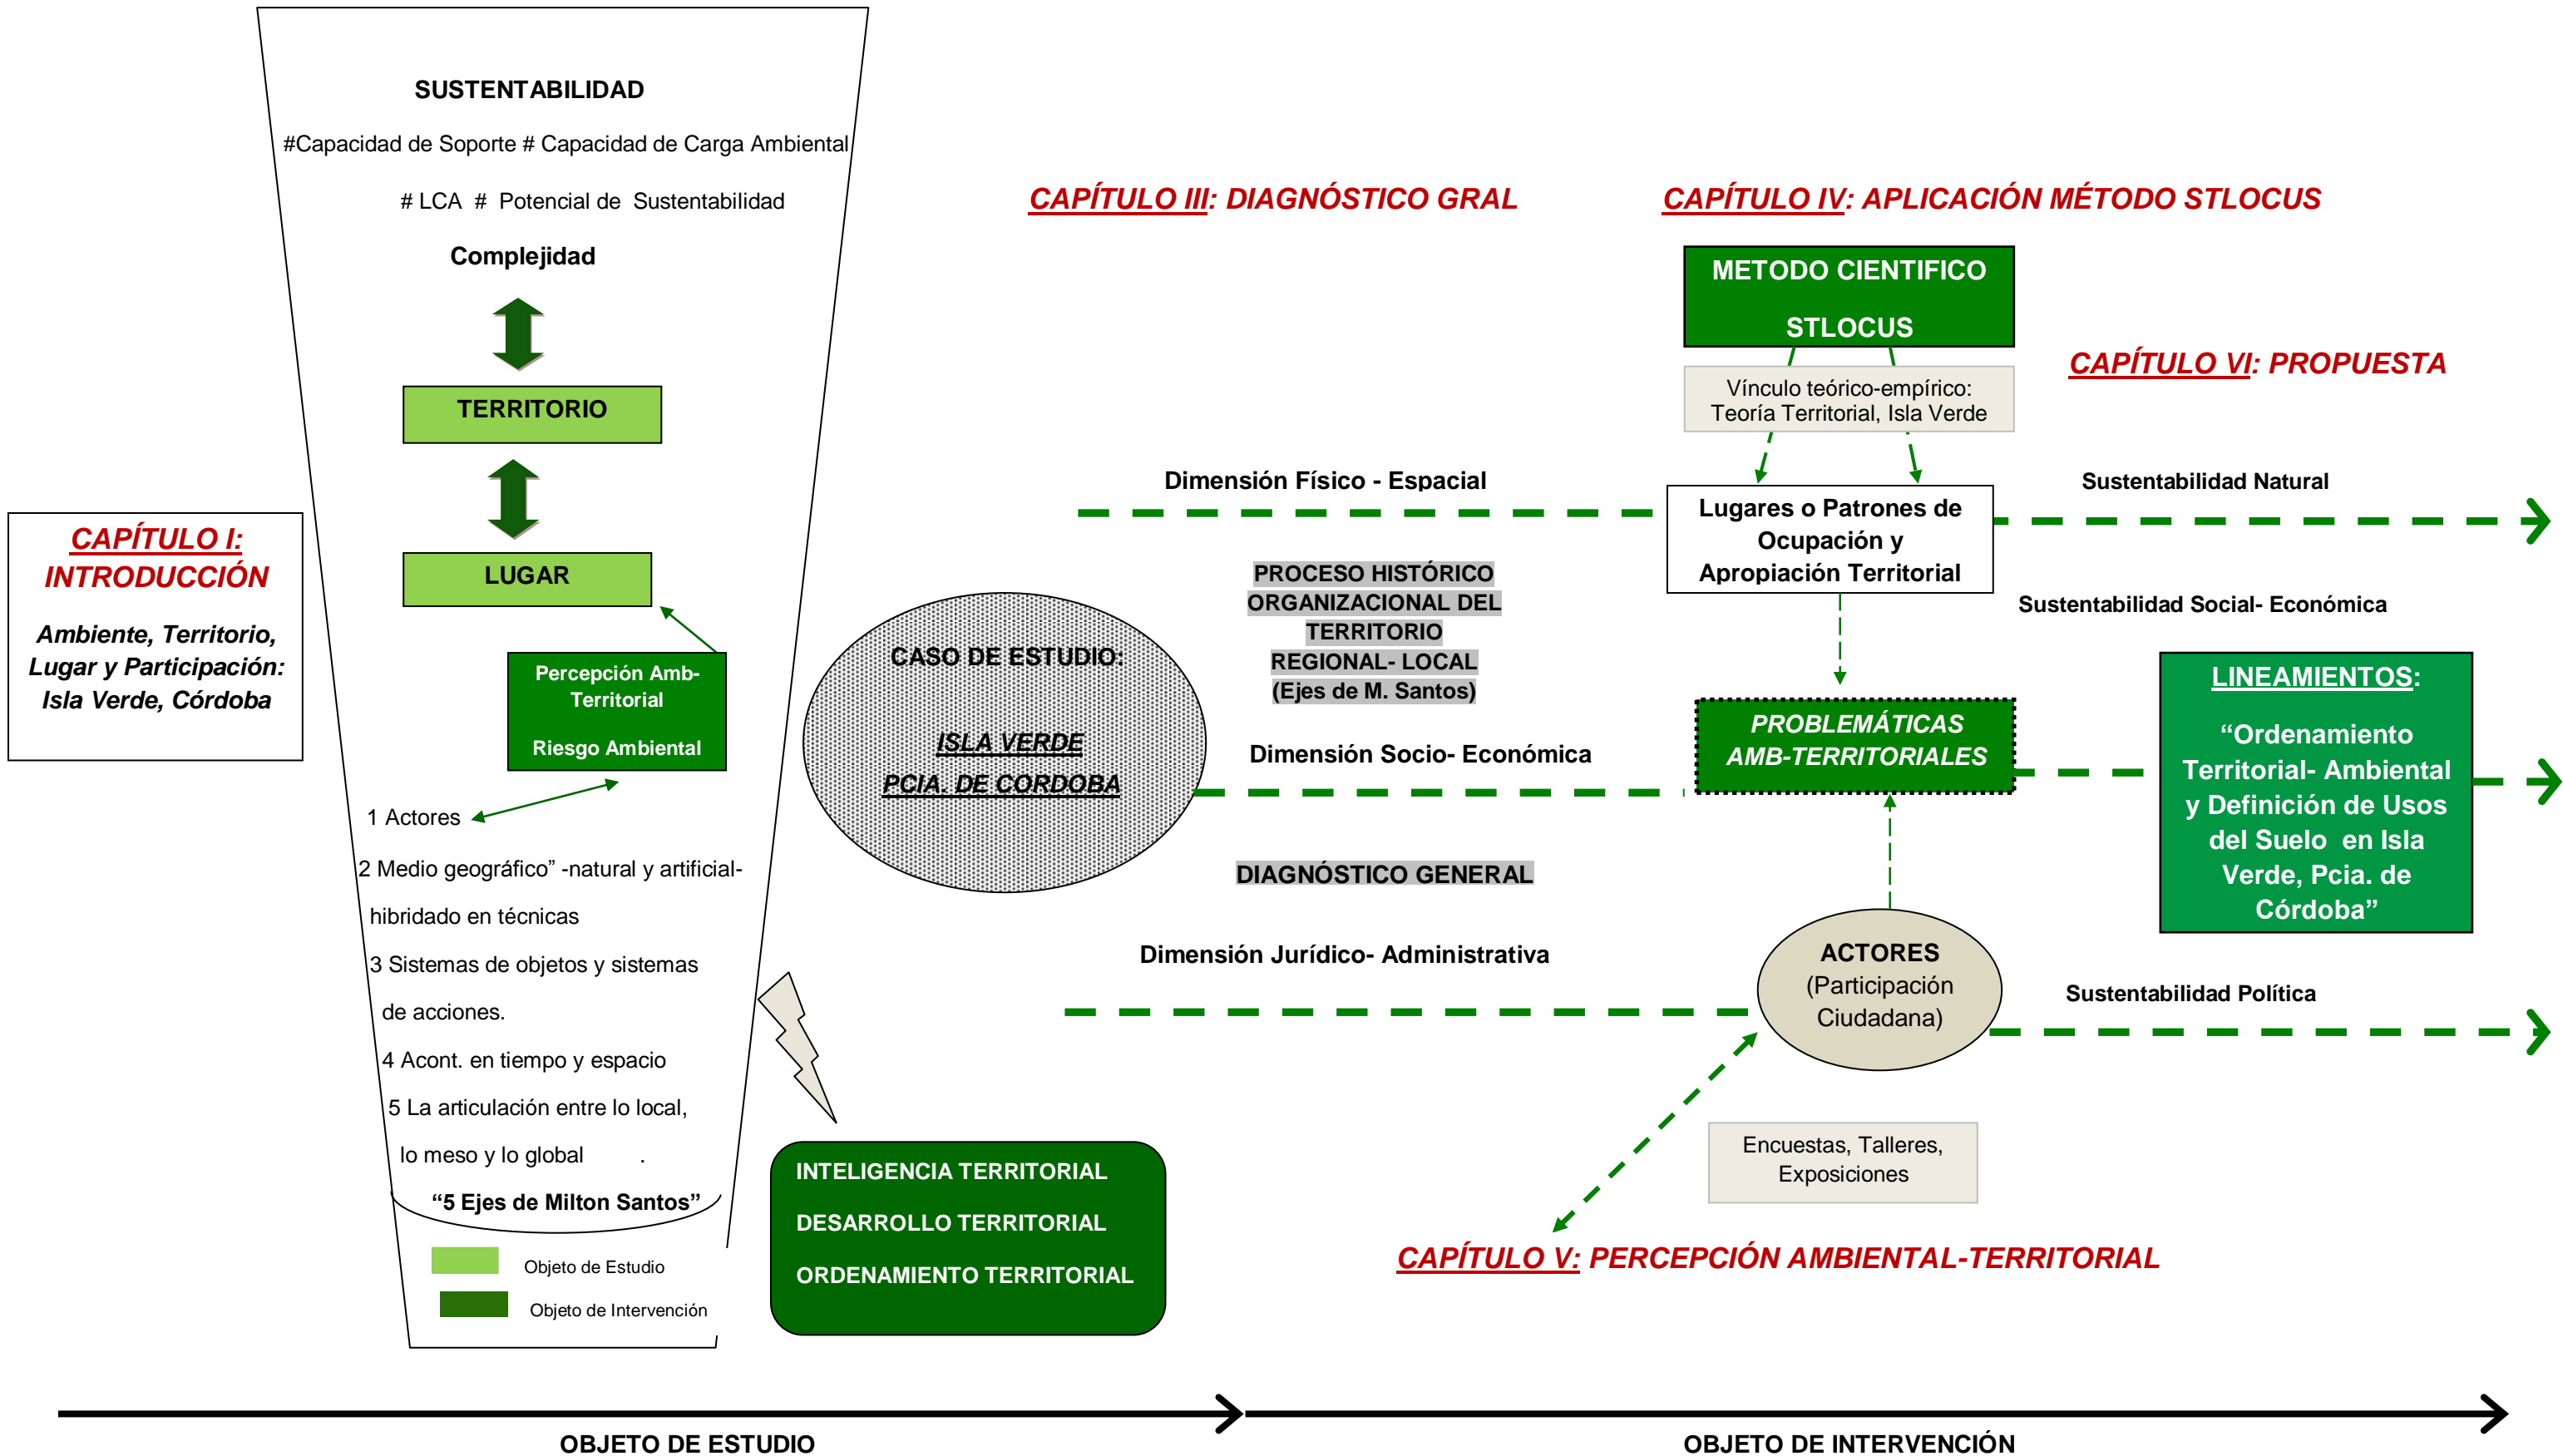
SUSTENTABILIDAD

#Capacidad de Soporte # Capacidad de Carga Ambiental

# LCA # Potencial de Sustentabilidad

Complejidad

TERRITORIO

LUGAR

Percepción Amb-Territorial

Riesgo Ambiental

1 Actores

2 Medio geográfico" -natural y artificial-hibridado en técnicas

3 Sistemas de objetos y sistemas de acciones.

4 Acont. en tiempo y espacio

5 La articulación entre lo local, lo meso y lo global .

"5 Ejes de Milton Santos"

Objeto de Estudio

Objeto de Intervención

CAPÍTULO I: INTRODUCCIÓN

Ambiente, Territorio, Lugar y Participación: Isla Verde, Córdoba

CAPÍTULO III: DIAGNÓSTICO GRAL

CAPÍTULO IV: APLICACIÓN MÉTODO STLOCUS

METODO CIENTIFICO STLOCUS

Vínculo teórico-empírico: Teoría Territorial, Isla Verde

CAPÍTULO VI: PROPUESTA

Dimensión Físico - Espacial

Lugares o Patrones de Ocupación y Apropiación Territorial

Sustentabilidad Natural

PROCESO HISTÓRICO ORGANIZACIONAL DEL TERRITORIO REGIONAL- LOCAL (Ejes de M. Santos)

Sustentabilidad Social- Económica

CASO DE ESTUDIO:

ISLA VERDE PCIA. DE CORDOBA

Dimensión Socio- Económica

PROBLEMÁTICAS AMB-TERRITORIALES

LINEAMIENTOS:

"Ordenamiento Territorial- Ambiental y Definición de Usos del Suelo en Isla Verde, Pcia. de Córdoba"

DIAGNÓSTICO GENERAL

Dimensión Jurídico- Administrativa

ACTORES (Participación Ciudadana)

Sustentabilidad Política

INTELIGENCIA TERRITORIAL

DESARROLLO TERRITORIAL

ORDENAMIENTO TERRITORIAL

Encuestas, Talleres, Exposiciones

CAPÍTULO V: PERCEPCIÓN AMBIENTAL-TERRITORIAL

OBJETO DE ESTUDIO

OBJETO DE INTERVENCIÓN